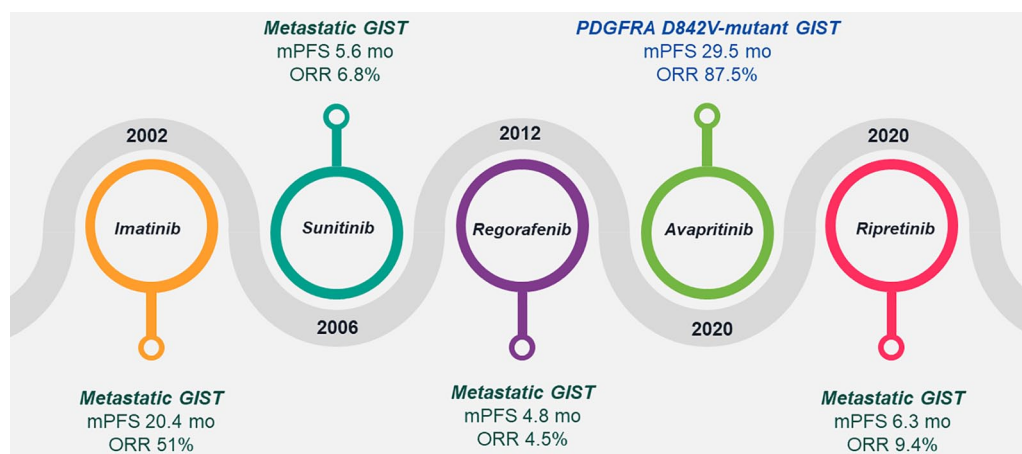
Metastatic GIST
mPFS 5.6 mo
ORR 6.8%

PDGFRA D842V-mutant GIST
mPFS 29.5 mo
ORR 87.5%

2002

2012

2020

Imatinib

Sunitinib

Regorafenib

Avapritinib

Ripretinib

2006

2020

Metastatic GIST
mPFS 20.4 mo
ORR 51%

Metastatic GIST
mPFS 4.8 mo
ORR 4.5%

Metastatic GIST
mPFS 6.3 mo
ORR 9.4%